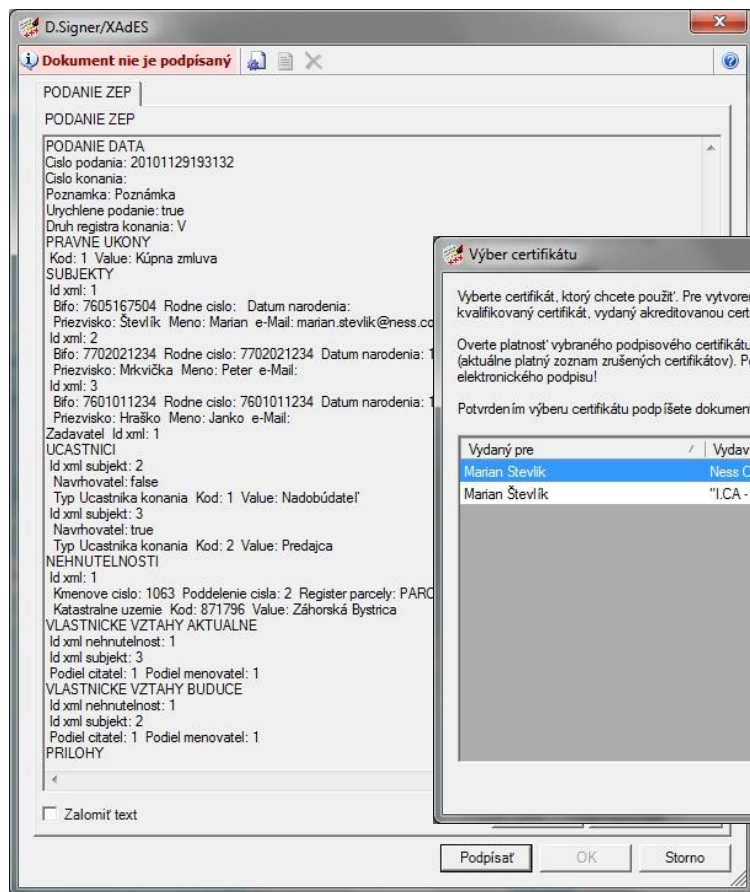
D.Signer/XAdES

Dokument nie je podpísaný

PODANIE ZEP

PODANIE ZEP

PODANIE DATA
Cislo podania: 20101129193132
Cislo konania:
Poznamka: Poznámka
Urychlene podanie: true
Druh registra konania: V
PRAVNE UKONY
Kod: 1 Value: Kúpna zmluva
SUBJEKTY
Id xml: 1
Bifo: 7605167504 Rodne cislo: Datum narodenia:
Priezvisko: Števlík Meno: Marian e-Mail: marian.stevlik@ness.co
Id xml: 2
Bifo: 7702021234 Rodne cislo: 7702021234 Datum narodenia: 1
Priezvisko: Mrkvička Meno: Peter e-Mail:
Id xml: 3
Bifo: 7601011234 Rodne cislo: 7601011234 Datum narodenia: 1
Priezvisko: Hraško Meno: Janko e-Mail:
Zadavatel Id xml: 1
UCASTNICI
Id xml subjekt: 2
Navrhovatel: false
Typ Ucastnika konania Kod: 1 Value: Nadobúdateľ
Id xml subjekt: 3
Navrhovatel: true
Typ Ucastnika konania Kod: 2 Value: Predajca
NEHNUTELNOSTI
Id xml: 1
Kmenove cislo: 1063 Poddelenie cisla: 2 Register parcely: PARC
Katastralne uzemie Kod: 871796 Value: Záhorská Bystrica
VLASTNICKE VZTAHY AKTUALNE
Id xml nehnutelnost: 1
Id xml subjekt: 3
Podiel citatel: 1 Podiel menovatel: 1
VLASTNICKE VZTAHY BUDUCE
Id xml nehnutelnost: 1
Id xml subjekt: 2
Podiel citatel: 1 Podiel menovatel: 1
PRILOHY

Zalomiť text

Podpísať OK Storno

Výber certifikátu

Vyberte certifikát, ktorý chcete použiť. Pre vytvoren
kvalifikovaný certifikát, vydaný akreditovanou cert

Overte platnosť vybraného podpisového certifikátu
(aktuálne platný zoznam zrušených certifikátov). P
elektronického podpisu!

Potvrdením výberu certifikátu podpíšete dokumen

| Vydaný pre | Vydav |
|---|---|
| Marian Stevlik | Ness C |
| Marian Števlík | "I.CA - |